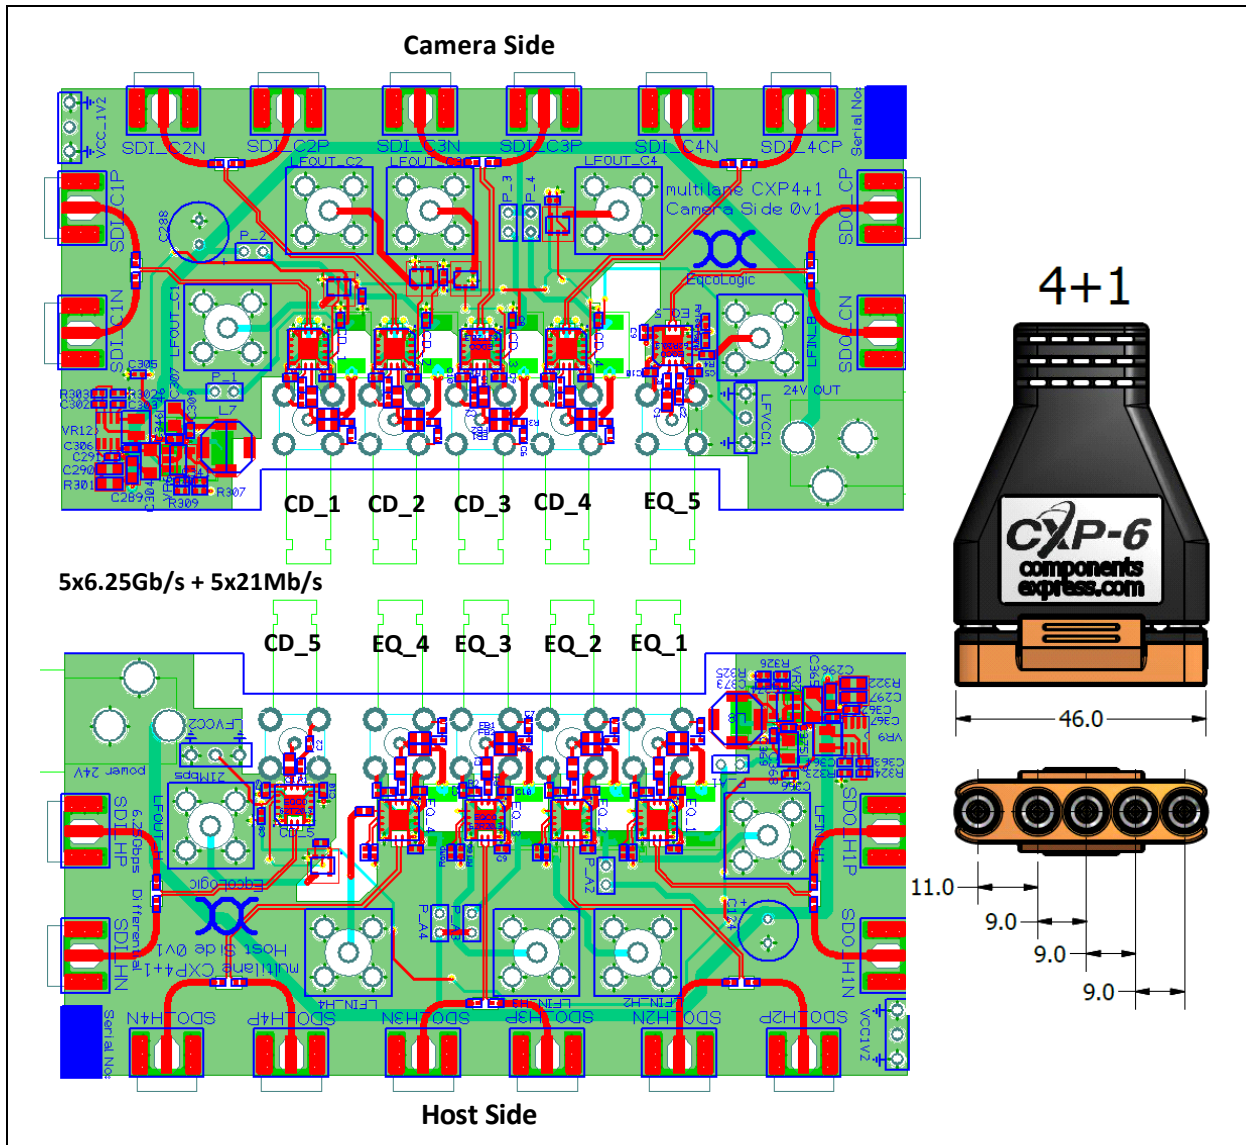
Camera Side

SDI_C2N SDI_C2P SDI_C3N SDI_C3P SDI_C4N SDI_4CP

Vcc_1V2

Serial No:

SDI_C1P

SDI_C1N

LFOUT_C2 LFOUT_C3 LFOUT_C4

multilane CXP4+1
Camera Side 0v1

EqcoLogic

SDO_CP

SDO_CN

LFIN_B

24V OUT

LFVCC1

CD_1 CD_2 CD_3 CD_4 EQ_5

4+1

CXP-6
components
express.com

5x6.25Gb/s + 5x21Mb/s

CD_5 EQ_4 EQ_3 EQ_2 EQ_1

46.0

11.0

9.0

9.0

9.0

power 24V

LFVCC2

21Mbps

SDI_HP

6.25Gbps Differential

SDI_HN

EqcoLogic

Host Side 0v1
multilane CXP4+1

SDO_H1P

SDO_H1N

LFIN_H1

Serial No:

SDO_H4N SDO_H4P SDO_H3N SDO_H3P SDO_H2N SDO_H2P

Vcc_1V2

LFIN_H4 LFIN_H3 LFIN_H2

Host Side